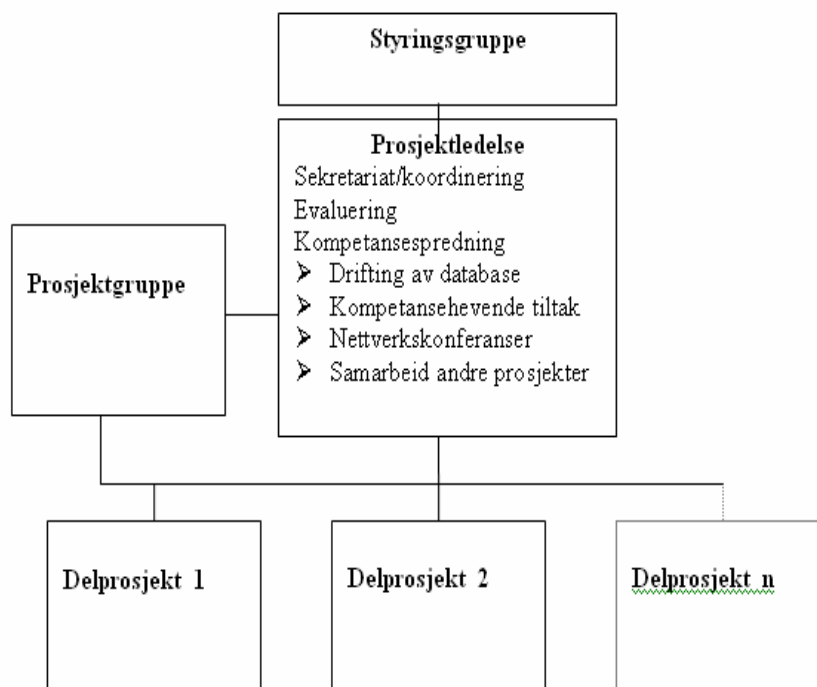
Styringsgruppe

Prosjektledelse
Sekretariat/koordinering
Evaluering
Kompetansespredning
➢ Drifting av database
➢ Kompetansehevende tiltak
➢ Nettverkskonferanser
➢ Samarbeid andre prosjekter

Prosjektgruppe

Delprosjekt 1

Delprosjekt 2

Delprosjekt n